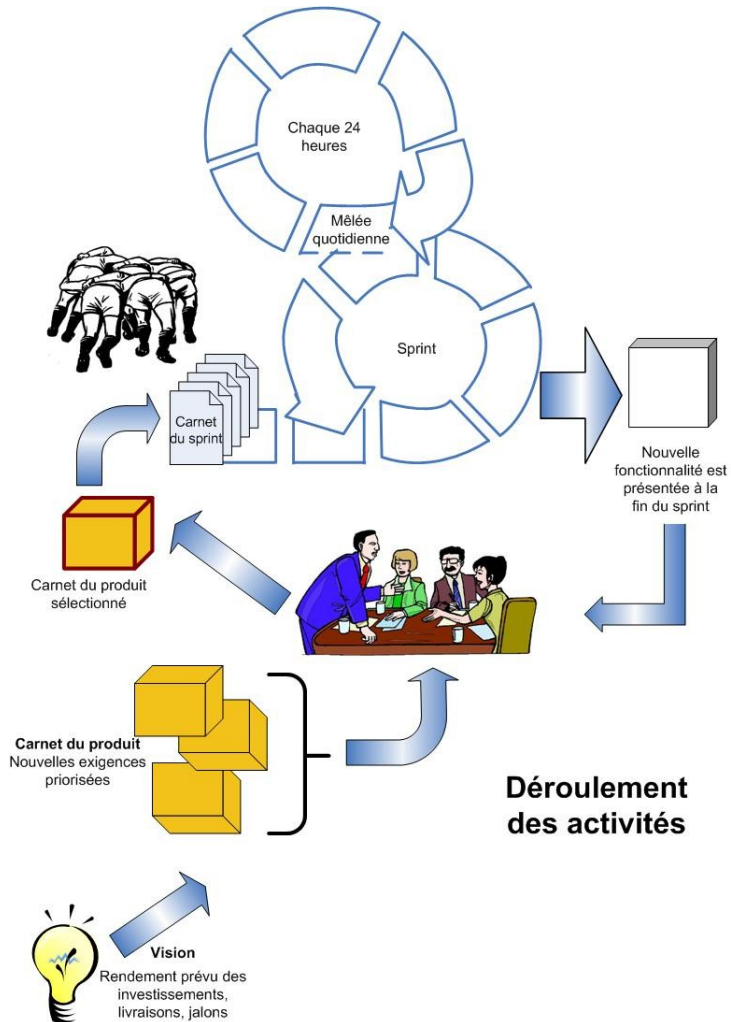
Chaque 24 heures

Mêlée quotidienne

Sprint

Carnet du sprint

Nouvelle fonctionnalité est présentée à la fin du sprint

Carnet du produit sélectionné

Carnet du produit
Nouvelles exigences priorisées

Déroulement des activités

Vision
Rendement prévu des investissements, livraisons, jalons